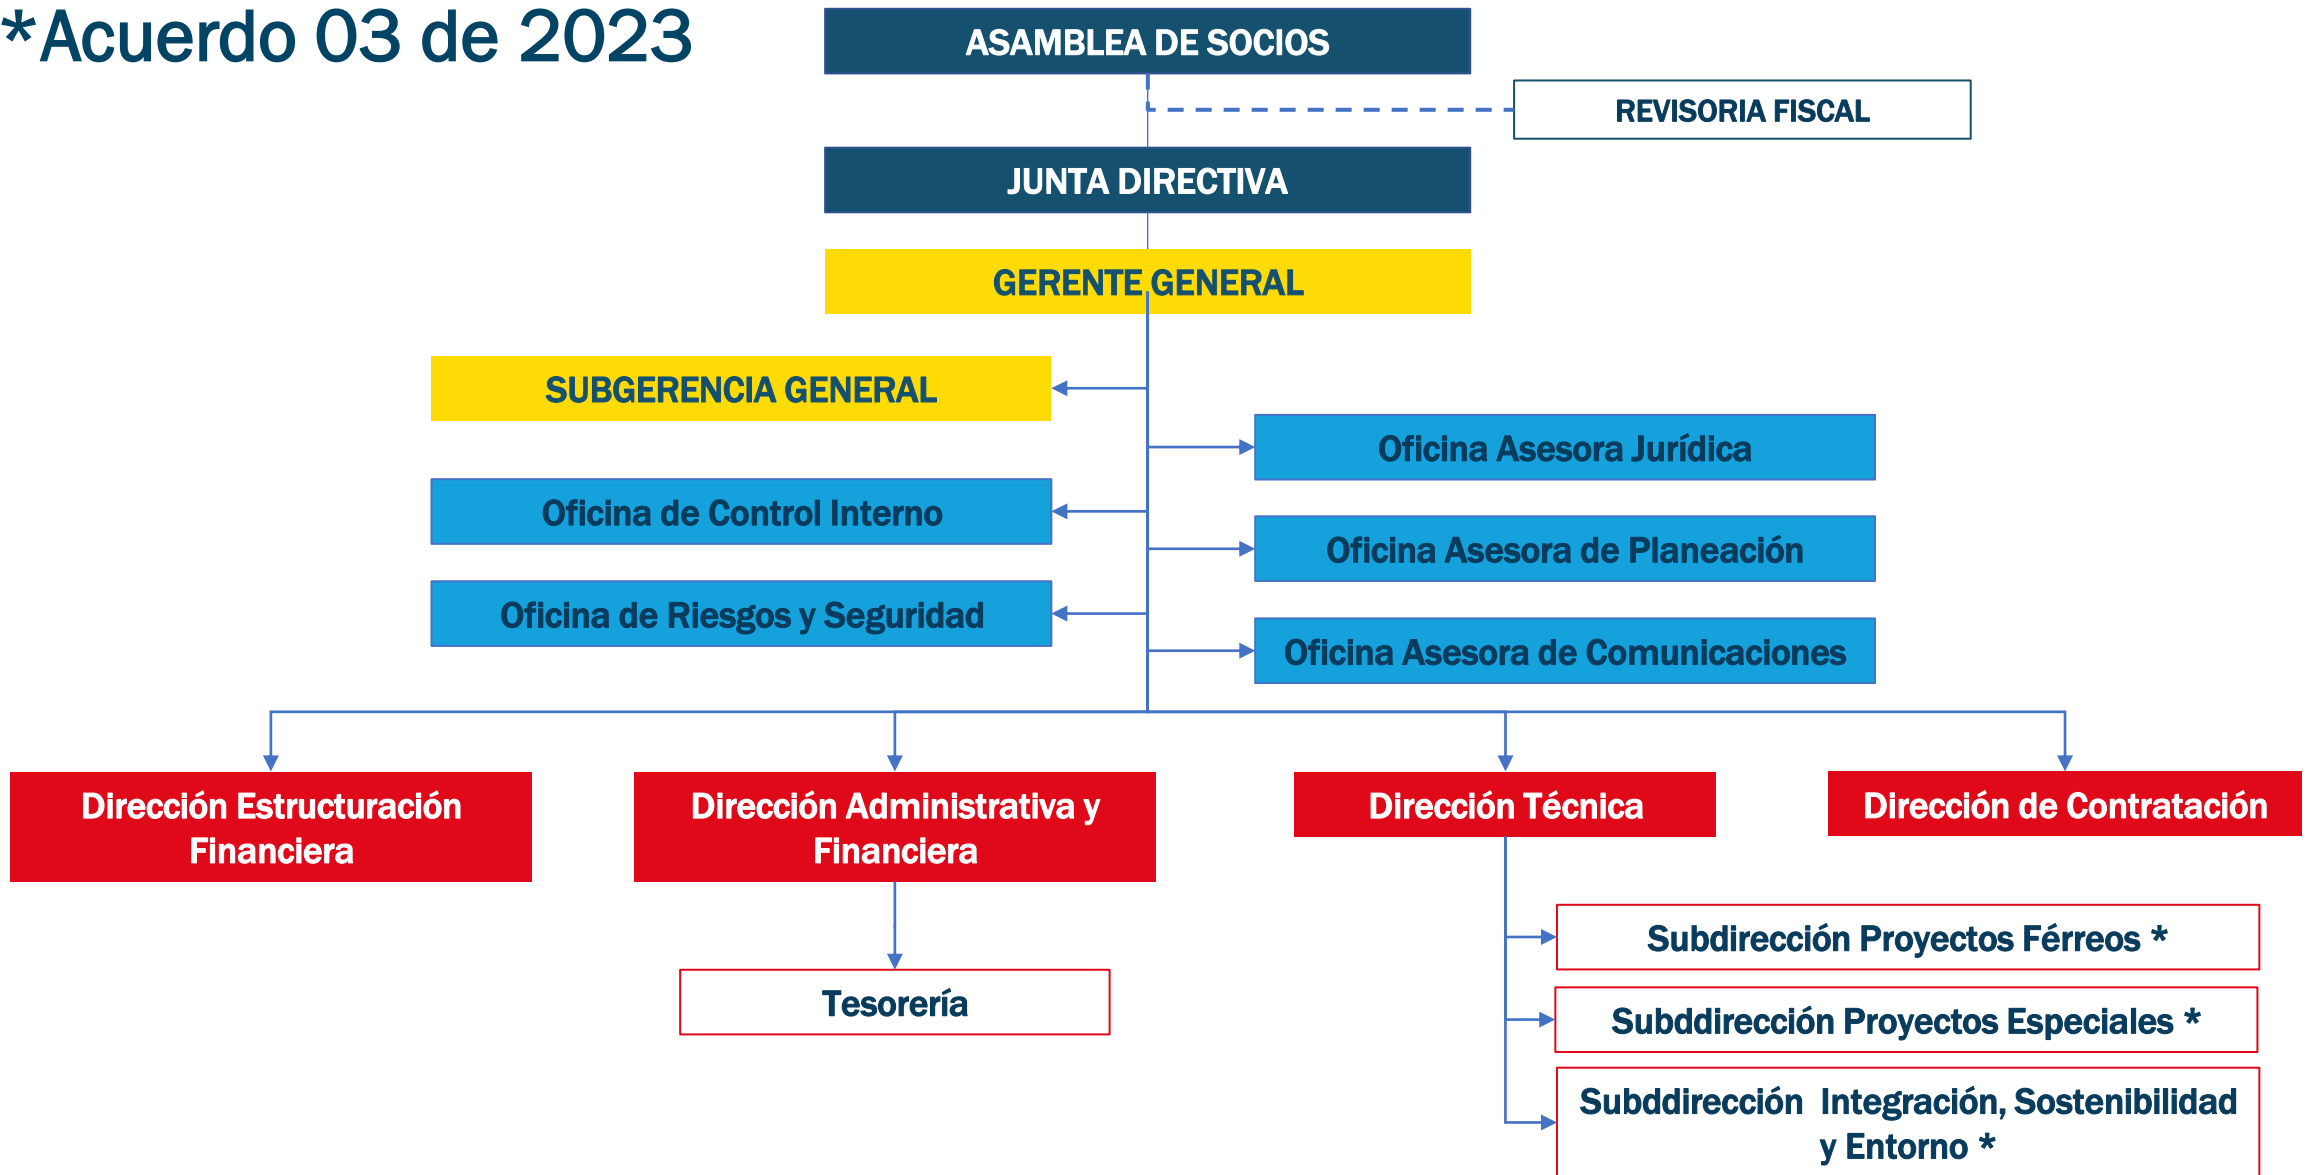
*Acuerdo 03 de 2023

ASAMBLEA DE SOCIOS

REVISORIA FISCAL

JUNTA DIRECTIVA

GERENTE GENERAL

SUBGERENCIA GENERAL

Oficina Asesora Jurídica

Oficina de Control Interno

Oficina Asesora de Planeación

Oficina de Riesgos y Seguridad

Oficina Asesora de Comunicaciones

Dirección Estructuración Financiera

Dirección Administrativa y Financiera

Dirección Técnica

Dirección de Contratación

Tesorería

Subdirección Proyectos Férreos *

Subddirección Proyectos Especiales *

Subddirección Integración, Sostenibilidad y Entorno *